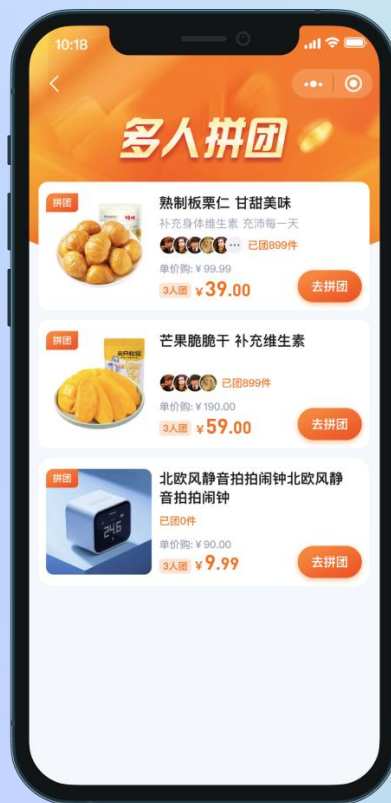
10:18

多人拼团

拼团
熟制板栗仁 甘甜美味
补充身体维生素 充沛每一天
已团899件
单价购: ¥99.99
3人团 ¥39.00
去拼团

拼团
芒果脆脆干 补充维生素
已团899件
单价购: ¥190.00
3人团 ¥59.00
去拼团

拼团
北欧风静音拍拍闹钟北欧风静音拍拍闹钟
已团0件
单价购: ¥90.00
3人团 ¥9.99
去拼团